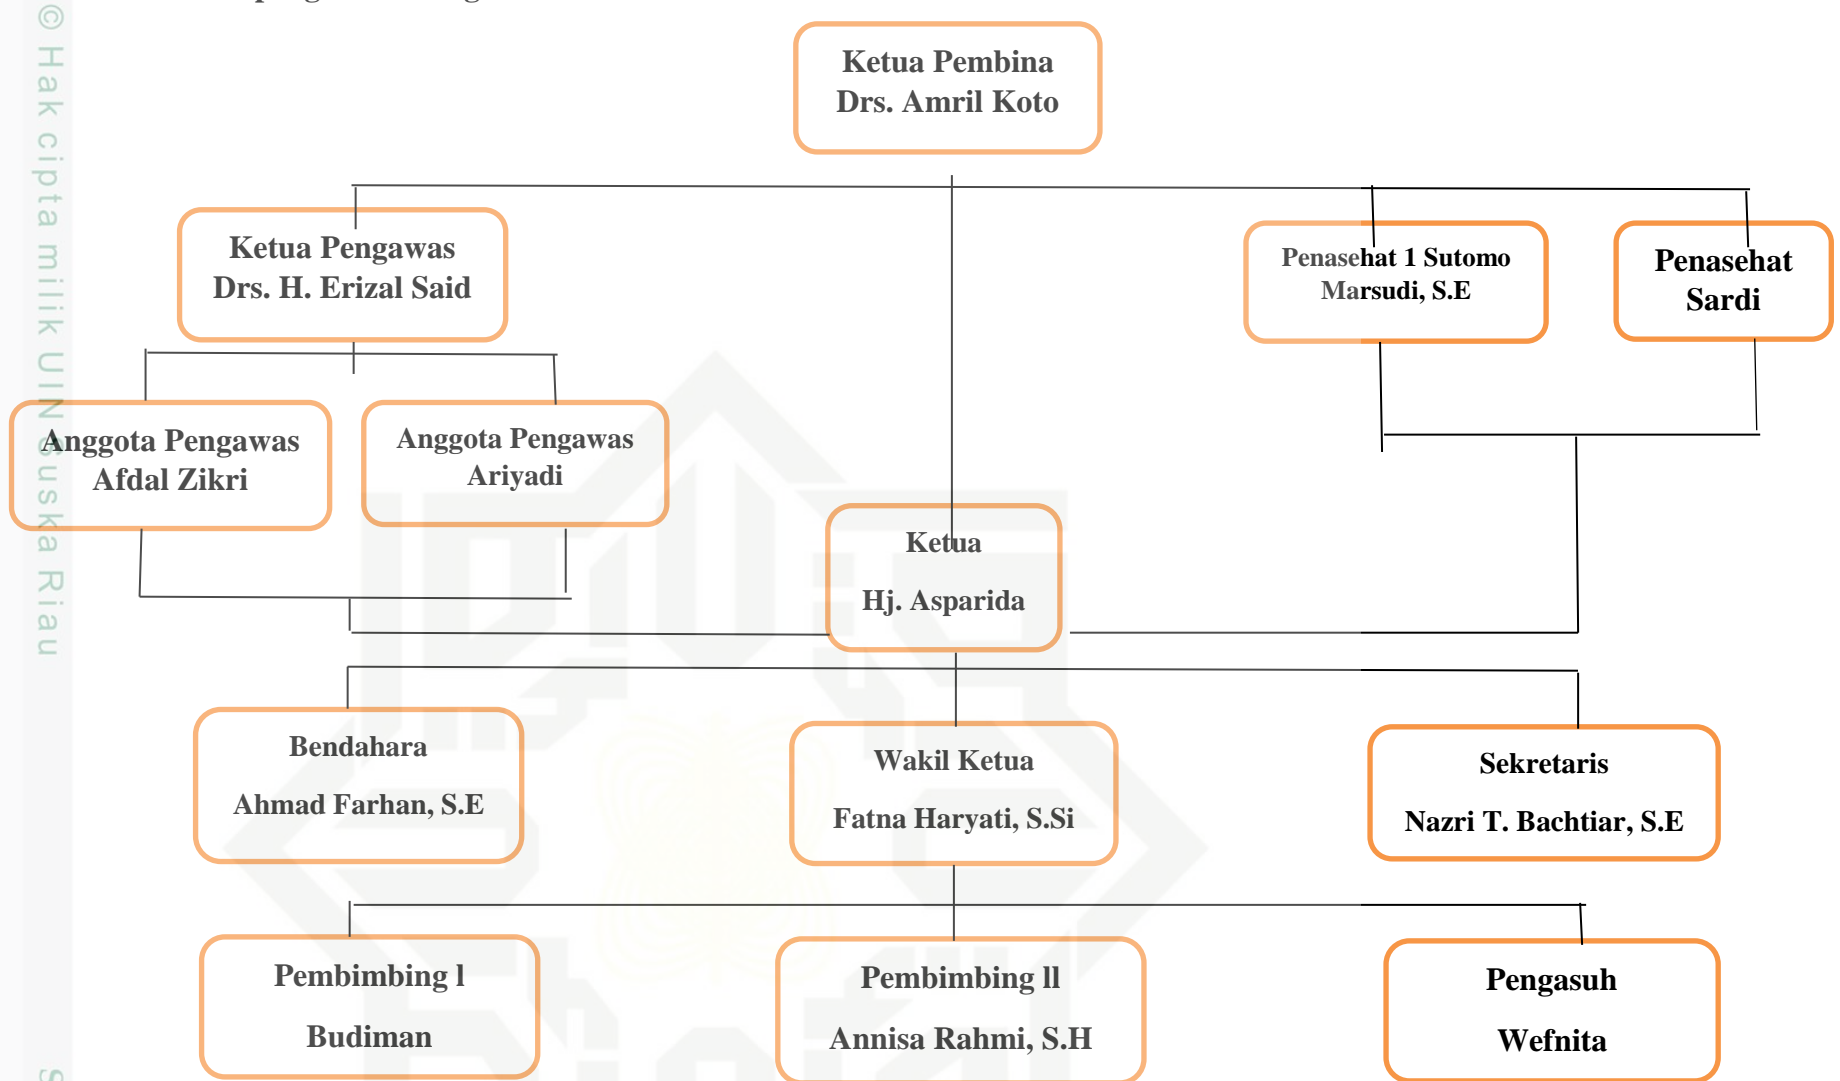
© Hak cipta milik UIN Suska Riau

Ketua Pembina
Drs. Amril Koto

Ketua Pengawas
Drs. H. Erizal Said

Penasehat 1 Sutomo Marsudi, S.E

Penasehat Sardi

Anggota Pengawas Afdal Zikri

Anggota Pengawas Ariyadi

Ketua
Hj. Asparida

Bendahara
Ahmad Farhan, S.E

Wakil Ketua
Fatna Haryati, S.Si

Sekretaris
Nazri T. Bachtiar, S.E

Pembimbing l
Budiman

Pembimbing ll
Annisa Rahmi, S.H

Pengasuh
Wefnita